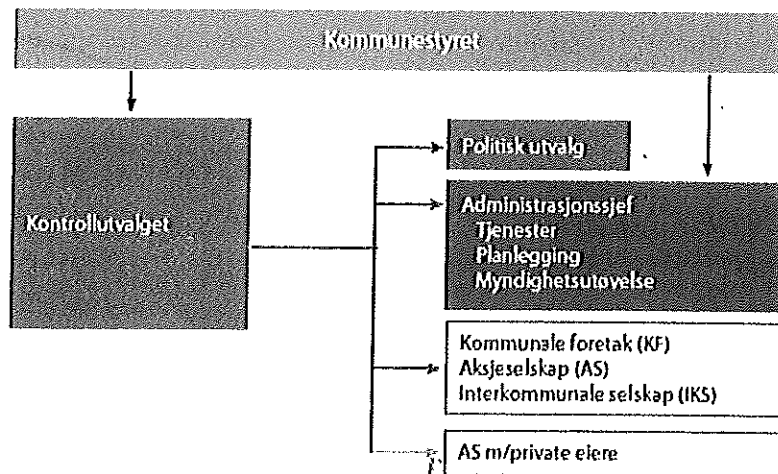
Kommunestyret

Kontrollutvalget

Politisk utvalg

Administrasjonssjef
Tjenester
Planlegging
Myndighetsutøvelse

Kommunale foretak (KF)
Aksjeselskap (AS)
Interkommunale selskap (IKS)

AS m/private eiere
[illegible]